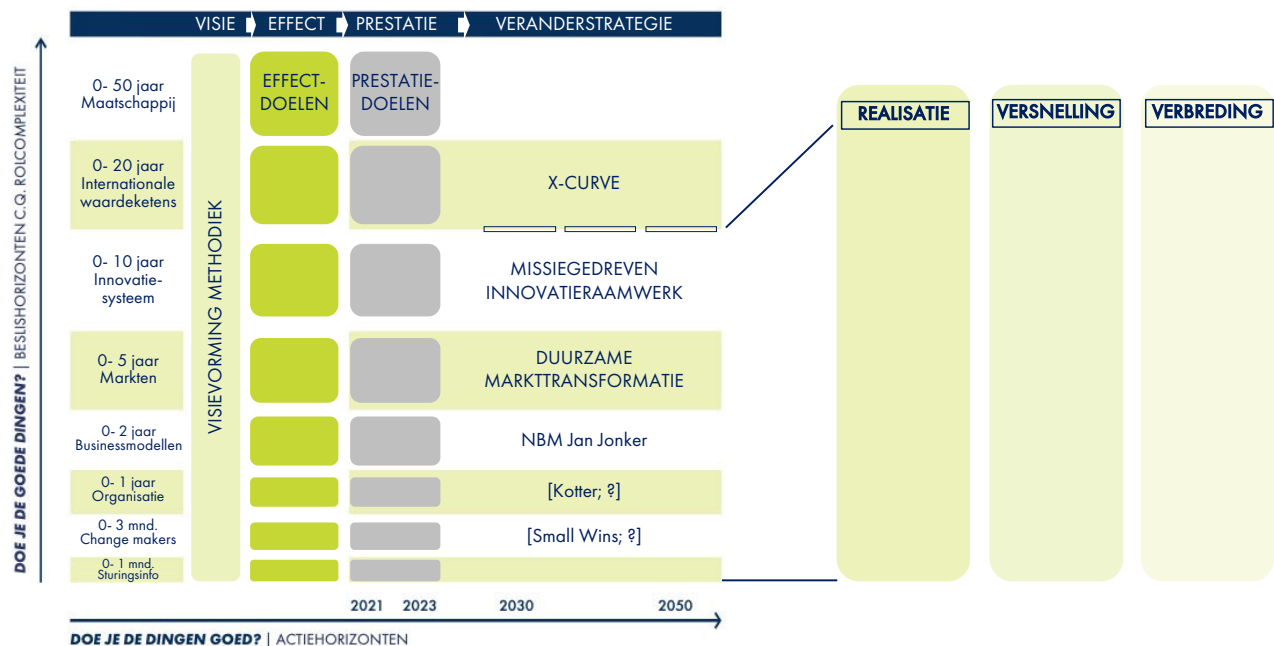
VISIE EFFECT PRESTATIE VERANDERSTRATEGIE

DOE JE DE GOEDE DINGEN? | BESLISHORIZONTEN C.Q. ROLCOMPLEXITEIT

0- 50 jaar Maatschappij

0- 20 jaar Internationale waardeketens

0- 10 jaar Innovatiesysteem

0- 5 jaar Markten

0- 2 jaar Businessmodellen

0- 1 jaar Organisatie

0- 3 mnd. Change makers

0- 1 mnd. Sturingsinfo

VISIEVORMING METHODIEK

EFFECTDOELEN

PRESTATIEDOELEN

X-CURVE

MISSIEGEDREVEN INNOVATIERAAMWERK

DUURZAME MARKTTRANSFORMATIE

NBM Jan Jonker

[Kotter; ?]

[Small Wins; ?]

2021 2023 2030 2050

DOE JE DE DINGEN GOED? | ACTIEHORIZONTEN

REALISATIE

VERSNELLING

VERBREDING